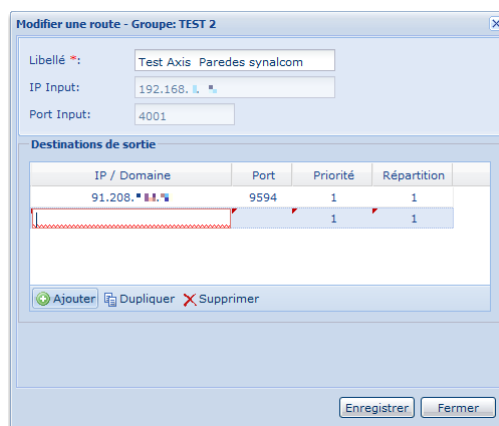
Modifier une route - Groupe: TEST 2

Libellé *: Test Axis Paredes synalcom

IP Input: 192.168.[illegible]

Port Input: 4001

Destinations de sortie

| IP / Domaine | Port | Priorité | Répartition |
|---|---|---|---|
| 91.208.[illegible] | 9594 | 1 | 1 |
| | | 1 | 1 |

Ajouter Dupliquer Supprimer

Enregistrer Fermer